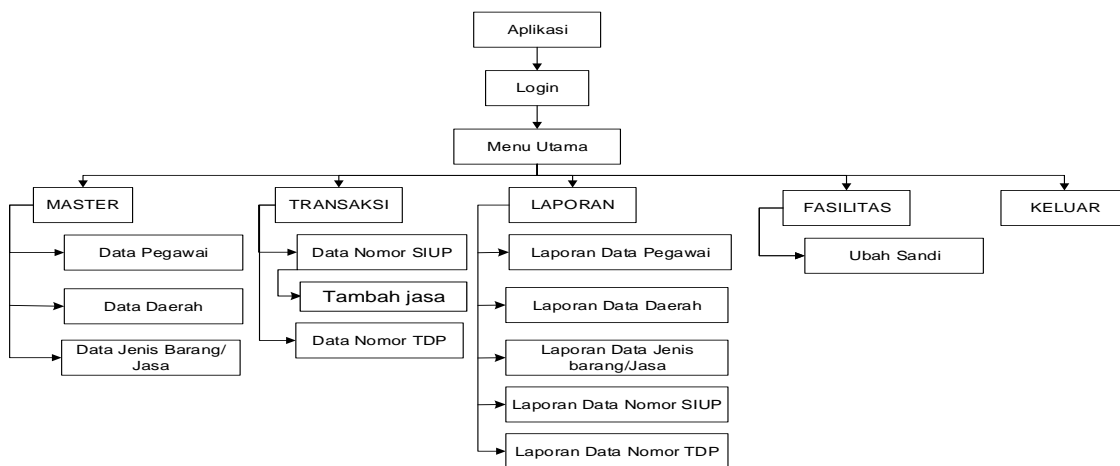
Aplikasi

Login

Menu Utama

MASTER

Data Pegawai

Data Daerah

Data Jenis Barang/ Jasa

TRANSAKSI

Data Nomor SIUP

Tambah jasa

Data Nomor TDP

LAPORAN

Laporan Data Pegawai

Laporan Data Daerah

Laporan Data Jenis barang/Jasa

Laporan Data Nomor SIUP

Laporan Data Nomor TDP

FASILITAS

Ubah Sandi

KELUAR